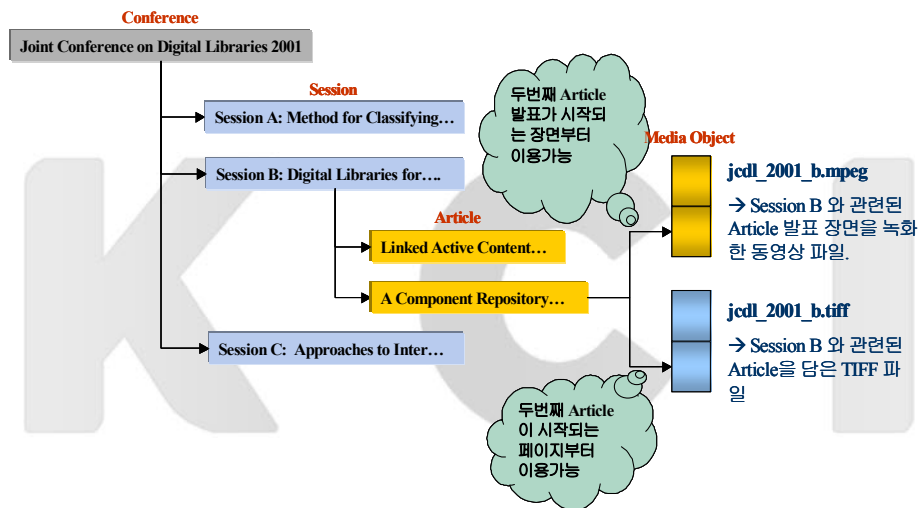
Conference

Joint Conference on Digital Libraries 2001

Session

Session A: Method for Classifying…

Session B: Digital Libraries for….

Article

Linked Active Content…

A Component Repository…

Session C: Approaches to Inter…

두번째 Article 발표가 시작되는 장면부터 이용가능

Media Object

jcdl_2001_b.mpeg

→ Session B 와 관련된 Article 발표 장면을 녹화한 동영상 파일.

jcdl_2001_b.tiff

→ Session B 와 관련된 Article을 담은 TIFF 파일

두번째 Article 이 시작되는 페이지부터 이용가능